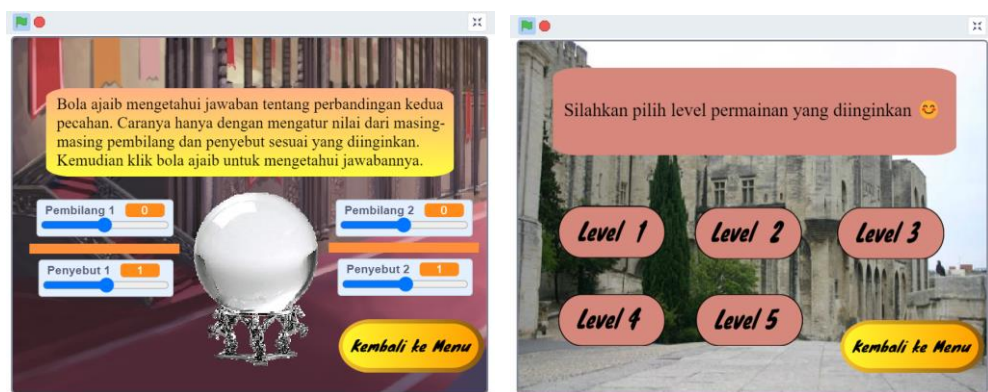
Bola ajaib mengetahui jawaban tentang perbandingan kedua pecahan. Caranya hanya dengan mengatur nilai dari masing-masing pembilang dan penyebut sesuai yang diinginkan. Kemudian klik bola ajaib untuk mengetahui jawabannya.

Pembilang 1 0

Penyebut 1 1

Pembilang 2 0

Penyebut 2 1

Kembali ke Menu

Silahkan pilih level permainan yang diinginkan 😊

Level 1

Level 2

Level 3

Level 4

Level 5

Kembali ke Menu